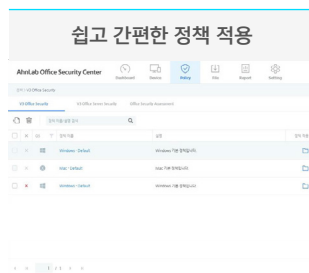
쉽고 간편한 정책 적용

AhnLab Office Security Center

Dashboard Device Policy Log Report Setting

정책 > V3 Office Security

V3 Office Security | V3 Office Server Security | Office Security Assessment

정책 이름 설명 검색

정책 이름 | 설명
Windows - Default | Windows 기본 정책입니다.
Mac - Default | Mac 기본 정책입니다.
Windows - Default | Windows 기본 정책입니다.

1 / 1